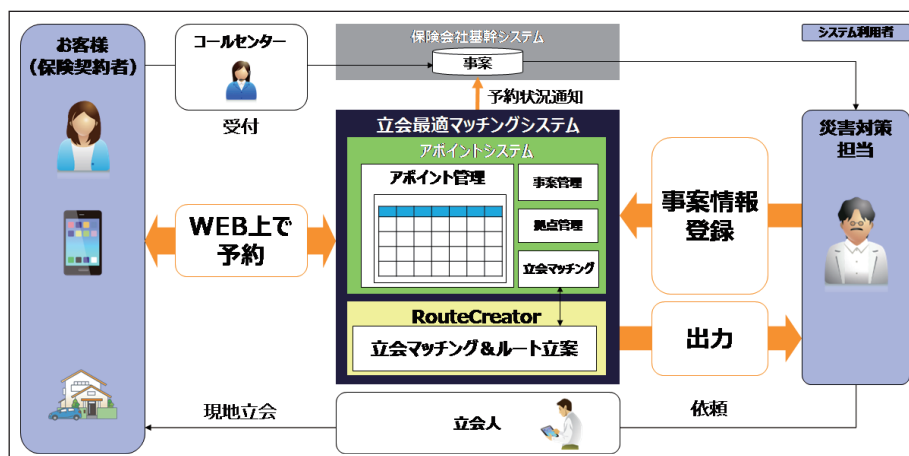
システム利用者

お客様
（保険契約者）

コールセンター

受付

保険会社基幹システム

事案

予約状況通知

立会最適マッチングシステム

アポイントシステム

アポイント管理

事案管理

拠点管理

立会マッチング

RouteCreator

立会マッチング＆ルート立案

WEB上で
予約

事案情報
登録

出力

災害対策
担当

現地立会

立会人

依頼